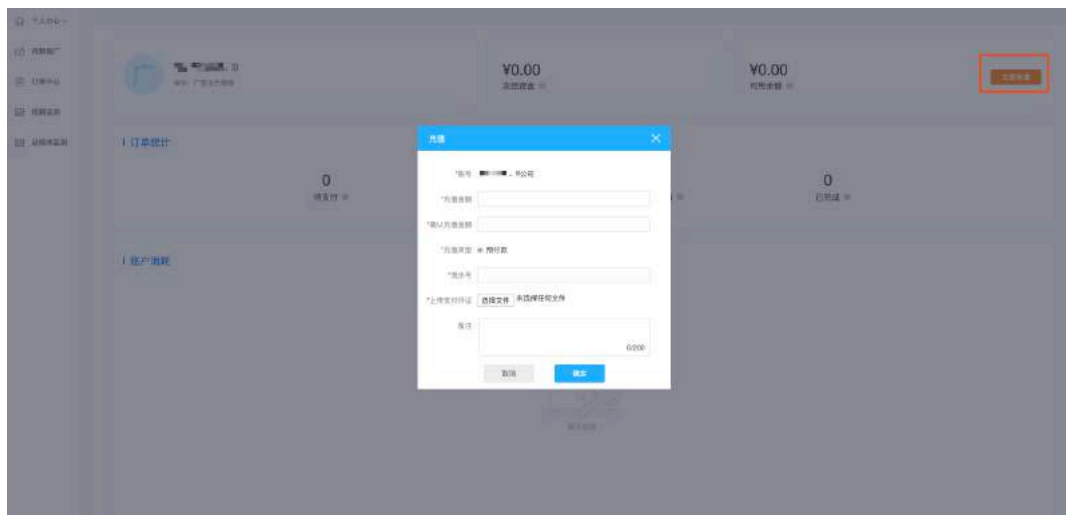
个人中心

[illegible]

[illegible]

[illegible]

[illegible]

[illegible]

¥0.00
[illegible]

¥0.00
可用余额

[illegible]

| 订单统计

0
待支付

0
已完成

| 账户消耗

充值

*账号 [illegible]公司

*充值金额

*确认充值金额

*充值类型 ◉ 预付款

*流水号

*上传支付凭证 选择文件 未选择任何文件

备注

0/200

取消 确定

暂无数据